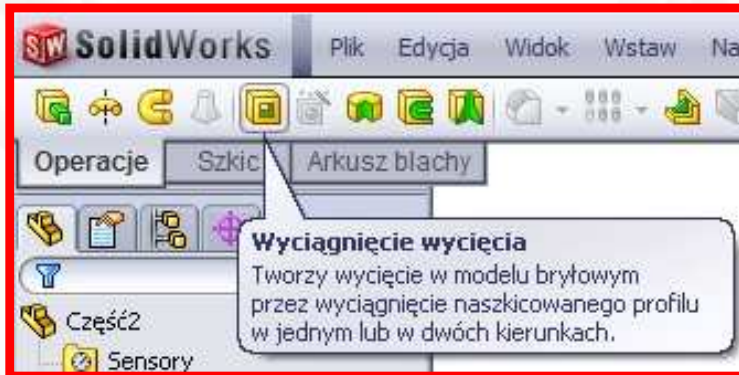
SW SolidWorks Plik Edycja Widok Wstaw Na

Operacje Szkic Arkusz blachy

Wyciągnięcie wycięcia
Tworzy wycięcie w modelu bryłowym przez wyciągnięcie naszkicowanego profilu w jednym lub w dwóch kierunkach.

Część2
Sensory